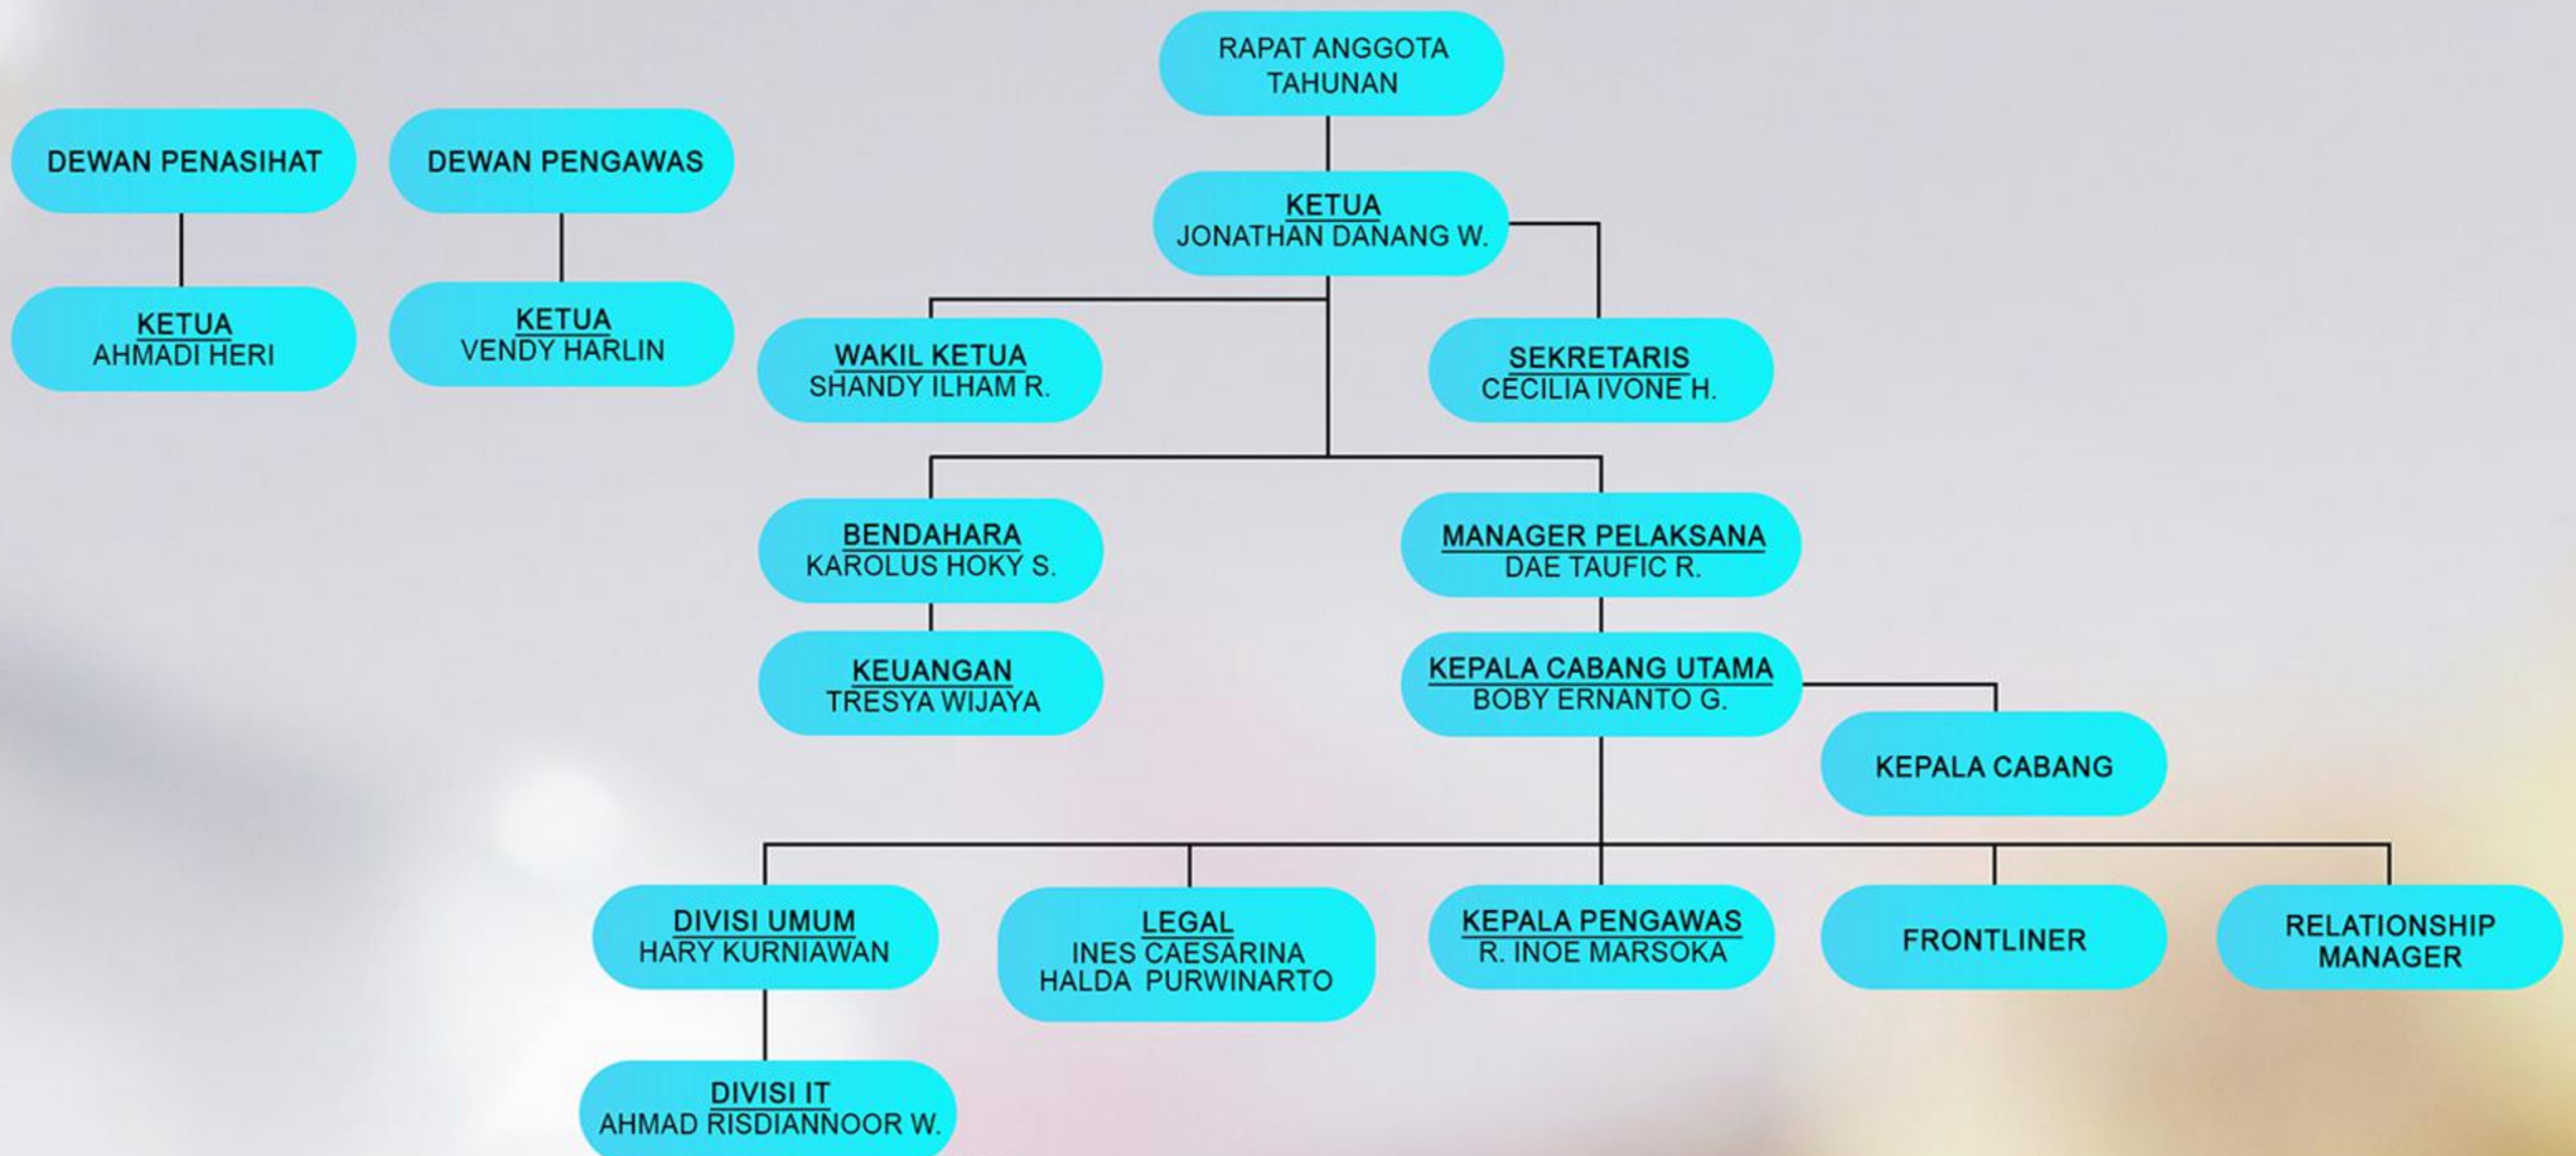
RAPAT ANGGOTA TAHUNAN

DEWAN PENASIHAT

KETUA
AHMADI HERI

DEWAN PENGAWAS

KETUA
VENDY HARLIN

KETUA
JONATHAN DANANG W.

WAKIL KETUA
SHANDY ILHAM R.

SEKRETARIS
CECILIA IVONE H.

BENDAHARA
KAROLUS HOKY S.

KEUANGAN
TRESYA WIJAYA

MANAGER PELAKSANA
DAE TAUFIC R.

KEPALA CABANG UTAMA
BOBY ERNANTO G.

KEPALA CABANG

DIVISI UMUM
HARY KURNIAWAN

DIVISI IT
AHMAD RISDIANNOOR W.

LEGAL
INES CAESARINA
HALDA PURWINARTO

KEPALA PENGAWAS
R. INOE MARSOKA

FRONTLINER

RELATIONSHIP MANAGER